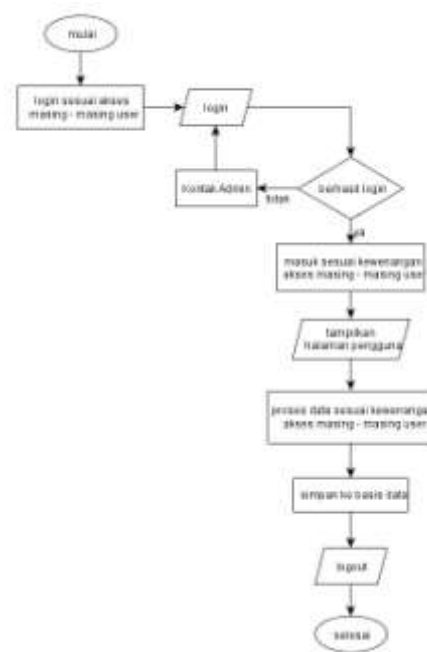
mulai

login sesuai akses masing - masing user

login

berhasil login

tidak

Kontak Admin

ya

masuk sesuai kewenangan akses masing - masing user

tampilkan halaman pengguna

proses data sesuai kewenangan akses masing - masing user

simpan ke basis data

logout

selesai